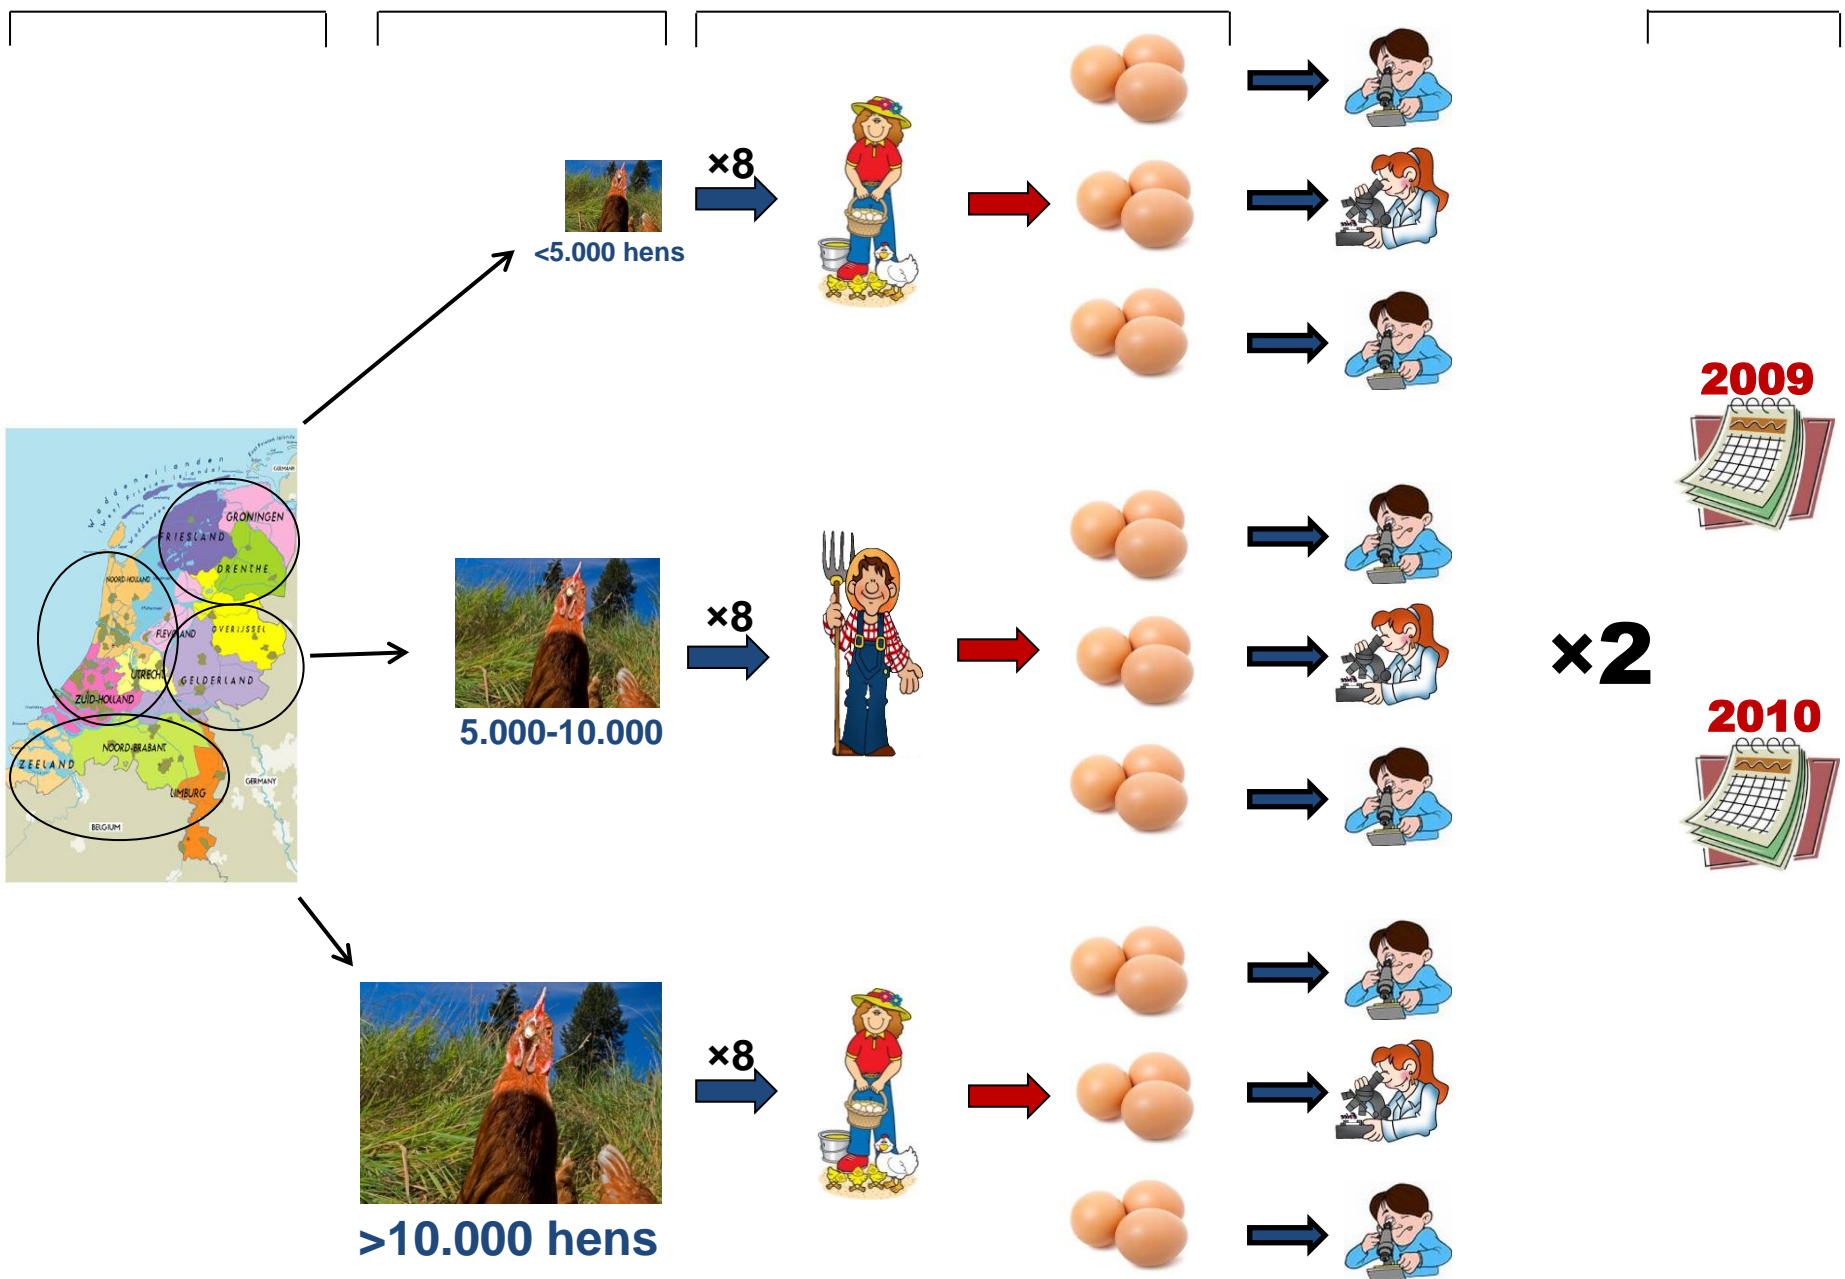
<5.000 hens

×8

GRONINGEN
FRIESLAND
DRENTHE
NOORD-HOLLAND
FLEVOLAND
OVERIJSSEL
UTRECHT
ZUID-HOLLAND
GELDERLAND
NOORD-BRABANT
ZEELAND
LIMBURG
BELGIUM
GERMANY

5.000-10.000

×8

×2

2009

2010

>10.000 hens

×8